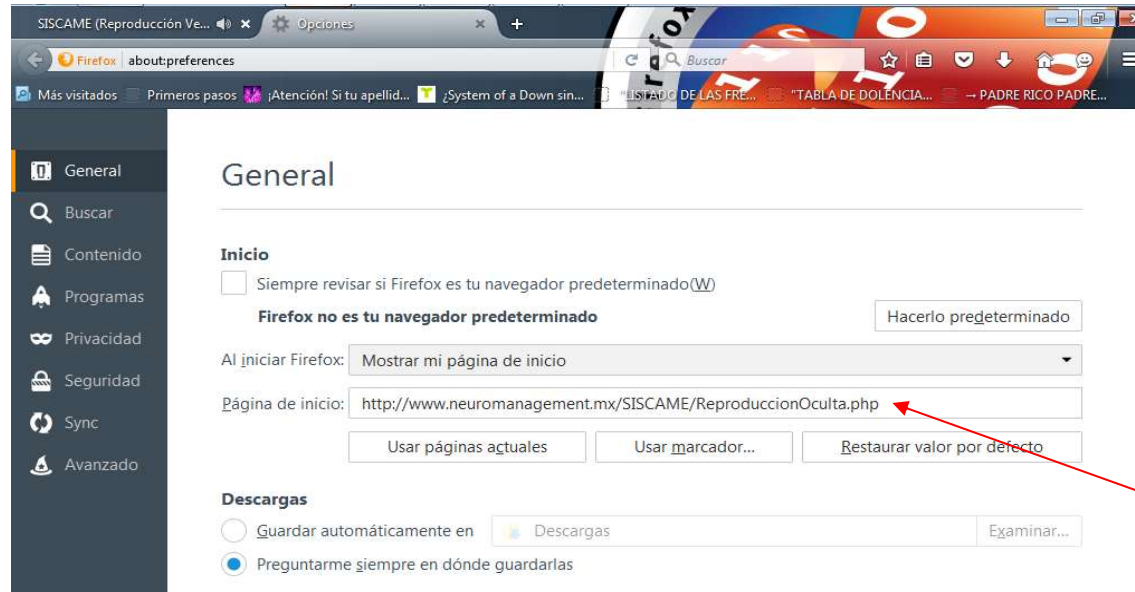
SISCAME (Reproducción Ve... ✕
Opciones ✕
+
Firefox about:preferences
Buscar
Más visitados
Primeros pasos
¡Atención! Si tu apellid...
¿System of a Down sin...
"LISTADO DE LAS FRE...
"TABLA DE DOLENCIA...
→ PADRE RICO PADRE...

General
Buscar
Contenido
Programas
Privacidad
Seguridad
Sync
Avanzado

General

Inicio
Siempre revisar si Firefox es tu navegador predeterminado(W)
Firefox no es tu navegador predeterminado
Hacerlo predeterminado
Al iniciar Firefox: Mostrar mi página de inicio
Página de inicio: http://www.neuromanagement.mx/SISCAME/ReproduccionOculta.php
Usar páginas actuales
Usar marcador...
Restaurar valor por defecto

Descargas
Guardar automáticamente en
Descargas
Examinar...
Preguntarme siempre en dónde guardarlas